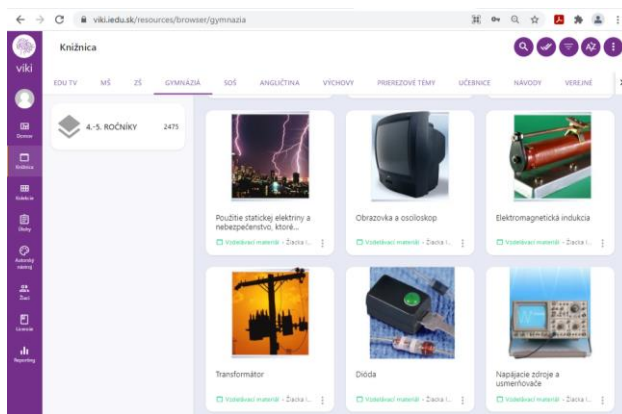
viki.iedu.sk/resources/browser/gymnazia

viki

Knižnica

EDU TV MŠ ZŠ GYMNÁZIÁ SOŠ ANGLIČTINA VÝCHOVY PRIEREZOVÉ TÉMY UČEBNICE NÁVODY VEREJNÉ

Domov
Knižnica
Kolekcie
Úlohy
Autorský nástroj
Žiaci
Licencie
Reporting

4.-5. ROČNÍKY 2475

Použitie statickej elektriny a nebezpečenstvo, ktoré...
Vzdelávací materiál · Žiacka i...

Obrazovka a osciloskop
Vzdelávací materiál · Žiacka i...

Elektromagnetická indukcia
Vzdelávací materiál · Žiacka i...

Transformátor
Vzdelávací materiál · Žiacka i...

Dióda
Vzdelávací materiál · Žiacka i...

Napájacie zdroje a usmerňovače
Vzdelávací materiál · Žiacka i...